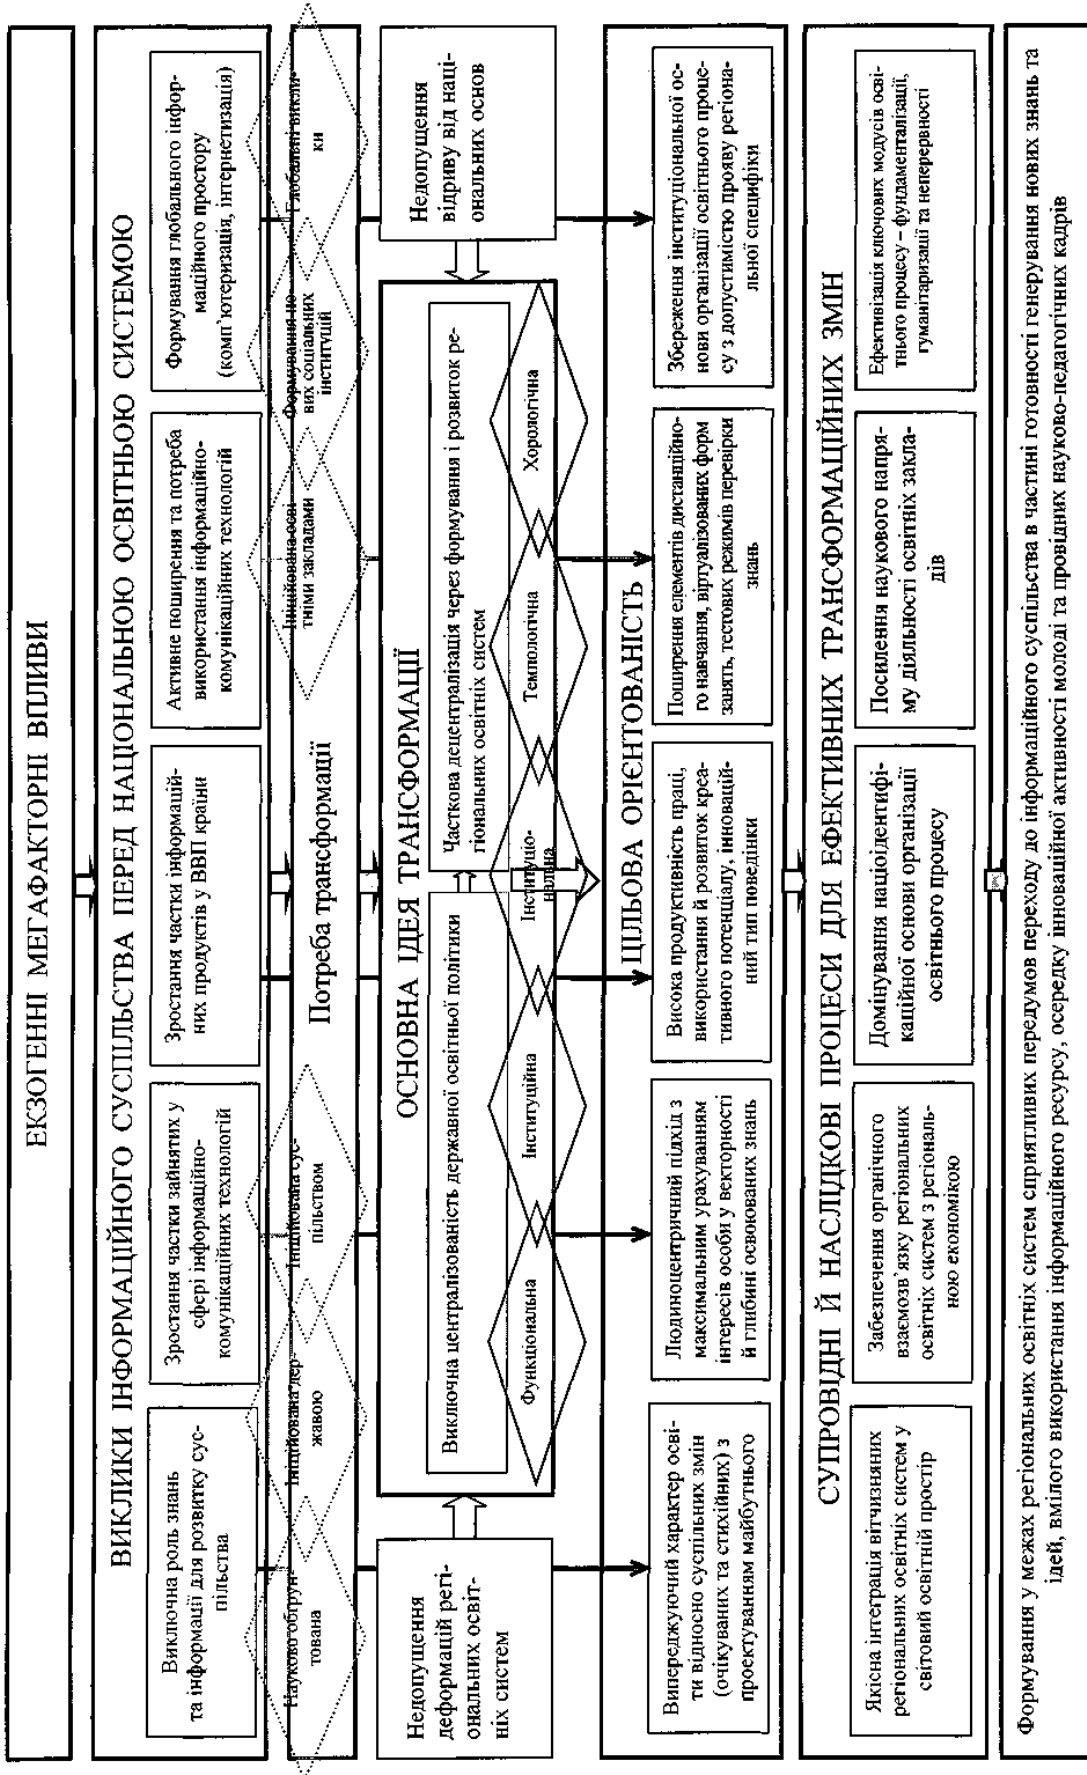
ЕКЗОГЕННІ МЕГАФАКТОРНІ ВПЛИВИ

ВИКЛИКИ ІНФОРМАЦІЙНОГО СУСПІЛЬСТВА ПЕРЕД НАЦІОНАЛЬНОЮ ОСВІТНЬОЮ СИСТЕМОЮ

Виключна роль знань та інформації для розвитку суспільства

Зростання частки зайнятих у сфері інформаційно-комунікаційних технологій

Зростання частки інформаційних продуктів у ВВП країни

Активне поширення та потреба використання інформаційно-комунікаційних технологій

Формування глобального інформаційного простору (комп'ютеризація, інтернетизація)

Науково обґрунтована

Ініційована державою

Ініційована суспільством

Потреба трансформації

Ініційована освітніми закладами

Формування нових соціальних інституцій

Глобальні виклики

Недопущення деформацій регіональних освітніх систем

Недопущення відриву від національних основ

ОСНОВНА ІДЕЯ ТРАНСФОРМАЦІЇ

Виключна централізованість державної освітньої політики

Часткова децентралізація через формування і розвиток регіональних освітніх систем

Функціональна

Інституційна

Інституціональна

Темпологічна

Хорологічна

ЦІЛЬОВА ОРІЄНТОВАНІСТЬ

Випереджуючий характер освіти відносно суспільних змін (очікуваних та стихійних) з проектуванням майбутнього

Людиноцентричний підхід з максимальним урахуванням інтересів особи у векторності й глибині освоєваних знань

Висока продуктивність праці, використання й розвиток креативного потенціалу, інноваційний тип поведінки

Поширення елементів дистанційного навчання, віртуалізованих форм занять, тестових режимів перевірки знань

Збереження інституціональної основи організації освітнього процесу з допустимістю прояву регіональної специфіки

СУПРОВІДНІ Й НАСЛІДКОВІ ПРОЦЕСИ ДЛЯ ЕФЕКТИВНИХ ТРАНСФОРМАЦІЙНИХ ЗМІН

Якісна інтеграція вітчизняних регіональних освітніх систем у світовий освітній простір

Забезпечення органічного взаємозв'язку регіональних освітніх систем з регіональною економікою

Домінування націоідентифікаційної основи організації освітнього процесу

Посилення наукового напряму діяльності освітніх закладів

Ефективізація ключових модусів освітнього процесу – фундаменталізації, гуманітаризації та неперервності

Формування у межах регіональних освітніх систем сприятливих передумов переходу до інформаційного суспільства в частині готовності генерування нових знань та ідей, вмілого використання інформаційного ресурсу, осередку інноваційної активності молоді та провідних науково-педагогічних кадрів